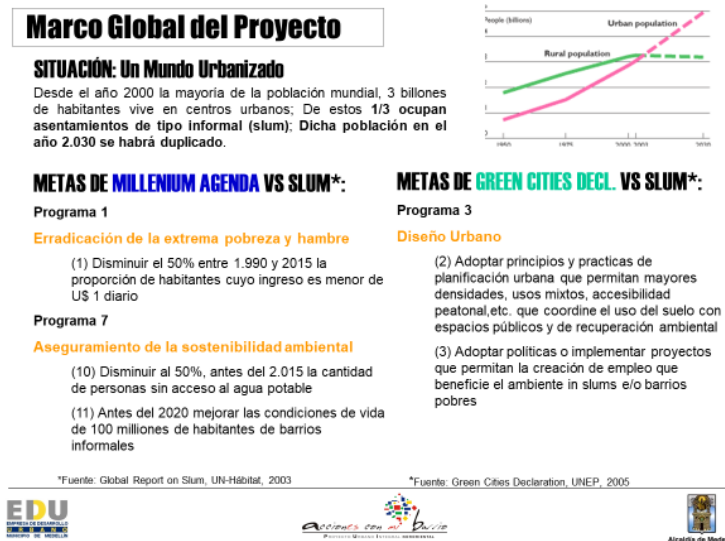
Marco Global del Proyecto

SITUACIÓN: Un Mundo Urbanizado

Desde el año 2000 la mayoría de la población mundial, 3 billones de habitantes vive en centros urbanos; De estos **1/3 ocupan asentamientos de tipo informal (slum)**; **Dicha población en el año 2.030 se habrá duplicado**.

People (billions)
Urban population
Rural population
1950
1975
2000 2007
2030

METAS DE MILLENIUM AGENDA VS SLUM*:

Programa 1

Erradicación de la extrema pobreza y hambre

(1) Disminuir el 50% entre 1.990 y 2015 la proporción de habitantes cuyo ingreso es menor de U$ 1 diario

Programa 7

Aseguramiento de la sostenibilidad ambiental

(10) Disminuir al 50%, antes del 2.015 la cantidad de personas sin acceso al agua potable

(11) Antes del 2020 mejorar las condiciones de vida de 100 millones de habitantes de barrios informales

*Fuente: Global Report on Slum, UN-Hábitat, 2003

METAS DE GREEN CITIES DECL. VS SLUM*:

Programa 3

Diseño Urbano

(2) Adoptar principios y practicas de planificación urbana que permitan mayores densidades, usos mixtos, accesibilidad peatonal,etc. que coordine el uso del suelo con espacios públicos y de recuperación ambiental

(3) Adoptar politicas o implementar proyectos que permitan la creación de empleo que beneficie el ambiente in slums e/o barrios pobres

*Fuente: Green Cities Declaration, UNEP, 2005

EDU
EMPRESA DE DESARROLLO URBANO
MUNICIPIO DE MEDELLÍN

Acciones con mi barrio
PROYECTO URBANO INTEGRAL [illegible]

Alcaldía de Mede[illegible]